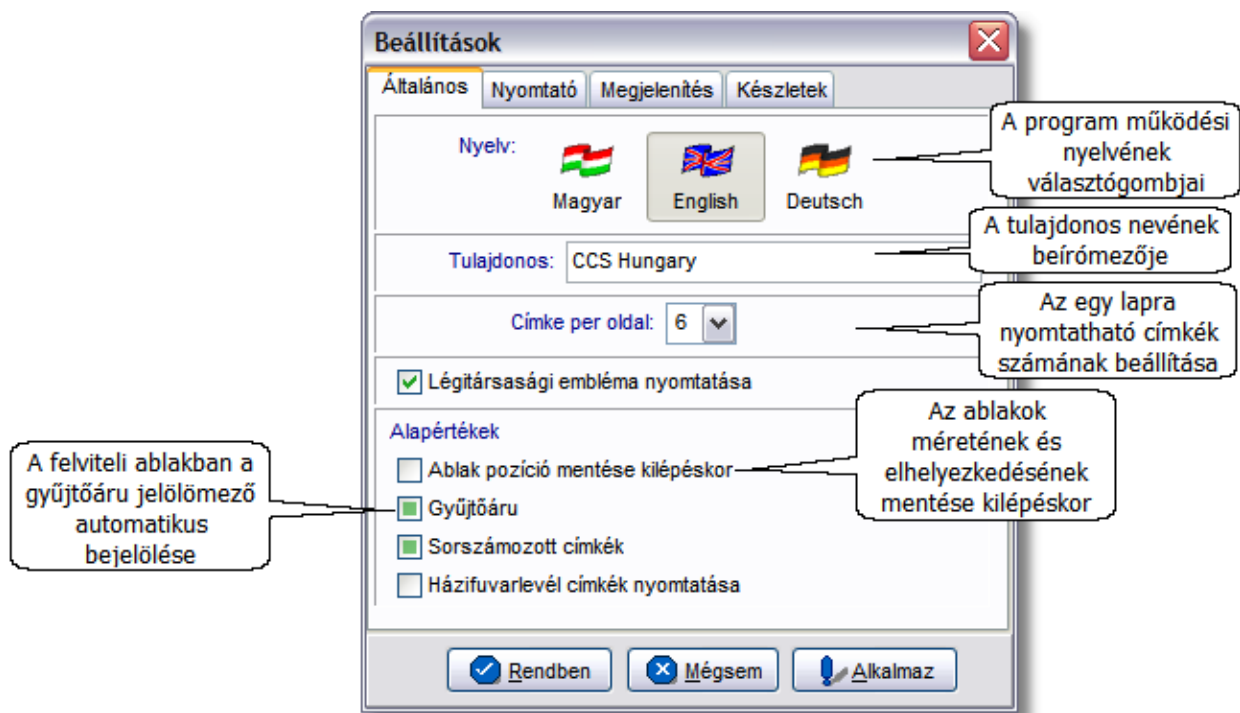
Beállítások

Általános | Nyomtató | Megjelenítés | Készletek

Nyelv:

Magyar English Deutsch

A program működési nyelvének választógombjai

Tulajdonos: CCS Hungary

A tulajdonos nevének beírómezője

Címke per oldal: 6

Az egy lapra nyomtatható címkék számának beállítása

Légitársasági embléma nyomtatása

Alapértékek

Az ablakok méretének és elhelyezkedésének mentése kilépéskor

Ablak pozíció mentése kilépéskor

A felviteli ablakban a gyűjtőáru jelölőmező automatikus bejelölése

Gyűjtőáru

Sorszámozott címkék

Házifuvarlevél címkék nyomtatása

Rendben | Mégsem | Alkalmaz